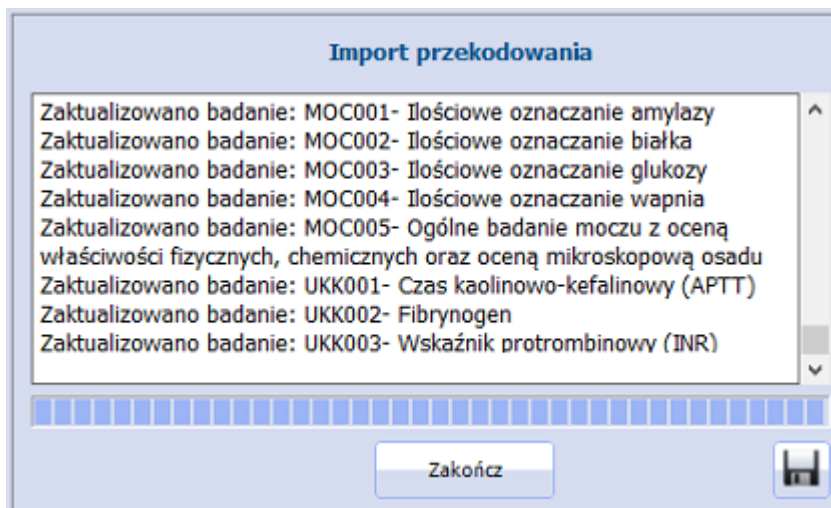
Import przekodowania

Zaktualizowano badanie: MOC001- Ilościowe oznaczanie amylazy
Zaktualizowano badanie: MOC002- Ilościowe oznaczanie białka
Zaktualizowano badanie: MOC003- Ilościowe oznaczanie glukozy
Zaktualizowano badanie: MOC004- Ilościowe oznaczanie wapnia
Zaktualizowano badanie: MOC005- Ogólne badanie moczu z oceną właściwości fizycznych, chemicznych oraz oceną mikroskopową osadu
Zaktualizowano badanie: UKK001- Czas kaolinowo-kefalinowy (APTT)
Zaktualizowano badanie: UKK002- Fibrynogen
Zaktualizowano badanie: UKK003- Wskaźnik protrombinowy (INR)

Zakończ